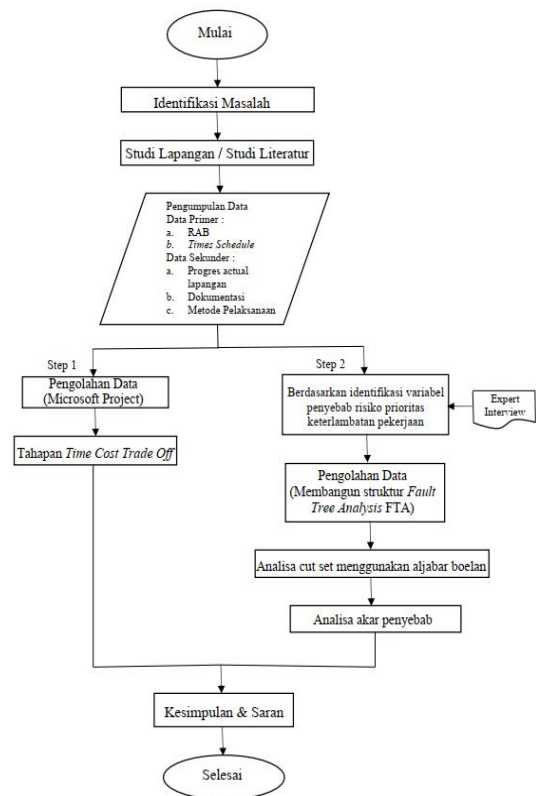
Mulai

Identifikasi Masalah

Studi Lapangan / Studi Literatur

Pengumpulan Data
Data Primer :
a. RAB
b. Timez Schedule
Data Sekunder :
a. Progres actual lapangan
b. Dokumentasi
c. Metode Pelaksanaan

Step 1

Pengolahan Data (Microsoft Project)

Tahapan Time Cost Trade Off

Step 2

Berdasarkan identifikasi variabel penyebab risiko prioritas keterlambatan pekerjaan

Expert Interview

Pengolahan Data (Membangun struktur Fault Tree Analysis FTA)

Analisa cut set menggunakan aljabar boelan

Analisa akar penyebab

Kesimpulan & Saran

Selesai